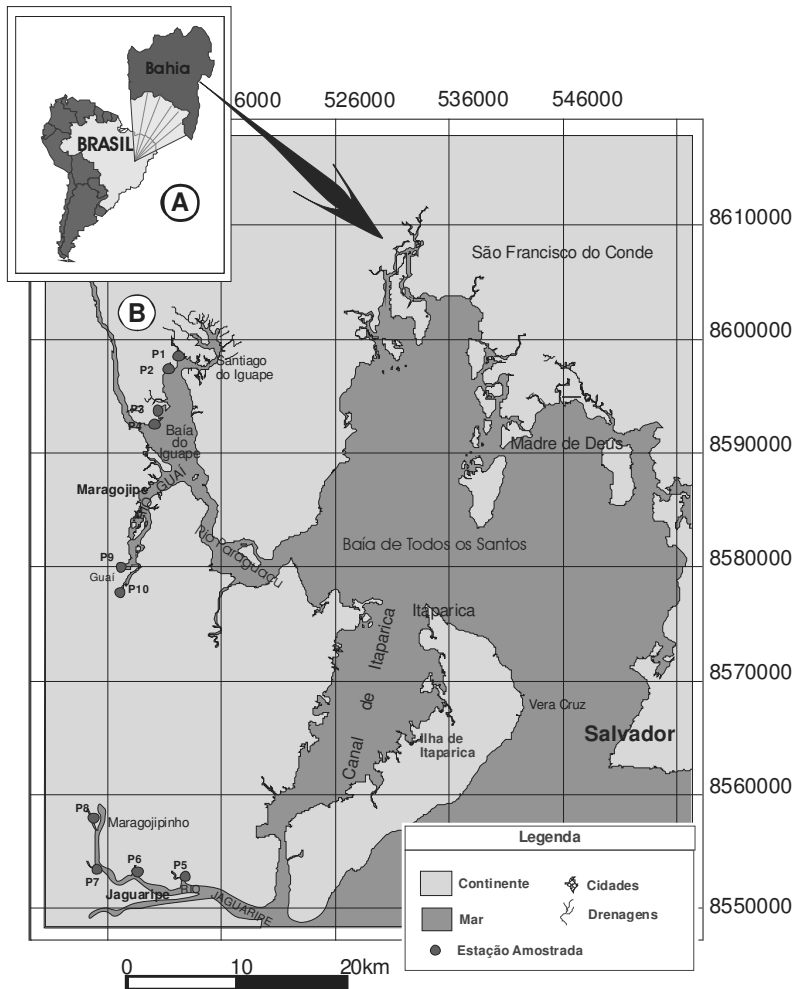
Bahia

BRASIL

A

6000 526000 536000 546000

8610000

8600000

8590000

8580000

8570000

8560000

8550000

B

São Francisco do Conde

P1

P2

Santiago do Iguape

P3

P4

Baía do Iguape

Maragojipe

GUAÍ

Madre de Deus

Rio Paraguaçu

Baía de Todos os Santos

P9

Guaí

P10

Itaparica

Canal de Itaparica

Vera Cruz

Salvador

Ilha de Itaparica

P8

Maragojipinho

P6

P5

P7

Jaguaripe

RIO JAGUARIPE

Legenda

Continente

Cidades

Mar

Drenagens

Estação Amostrada

0 10 20km